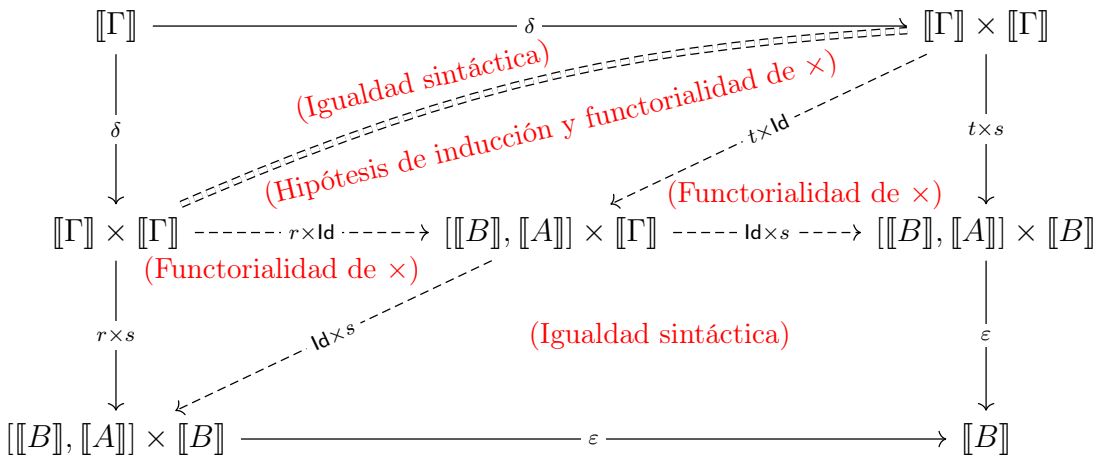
$[\![\Gamma]\!]$ $\delta$ $[\![\Gamma]\!] \times [\![\Gamma]\!]$

(Igualdad sintáctica)

(Hipótesis de inducción y functorialidad de $\times$)

$\delta$ $t\times\mathsf{Id}$ $t\times s$

(Functorialidad de $\times$)

$[\![\Gamma]\!] \times [\![\Gamma]\!]$ $r\times\mathsf{Id}$ $[[\![B]\!],[\![A]\!]] \times [\![\Gamma]\!]$ $\mathsf{Id}\times s$ $[[\![B]\!],[\![A]\!]] \times [\![B]\!]$

(Functorialidad de $\times$)

$r\times s$ $\mathsf{Id}\times s$ (Igualdad sintáctica) $\varepsilon$

$[[\![B]\!],[\![A]\!]] \times [\![B]\!]$ $\varepsilon$ $[\![B]\!]$